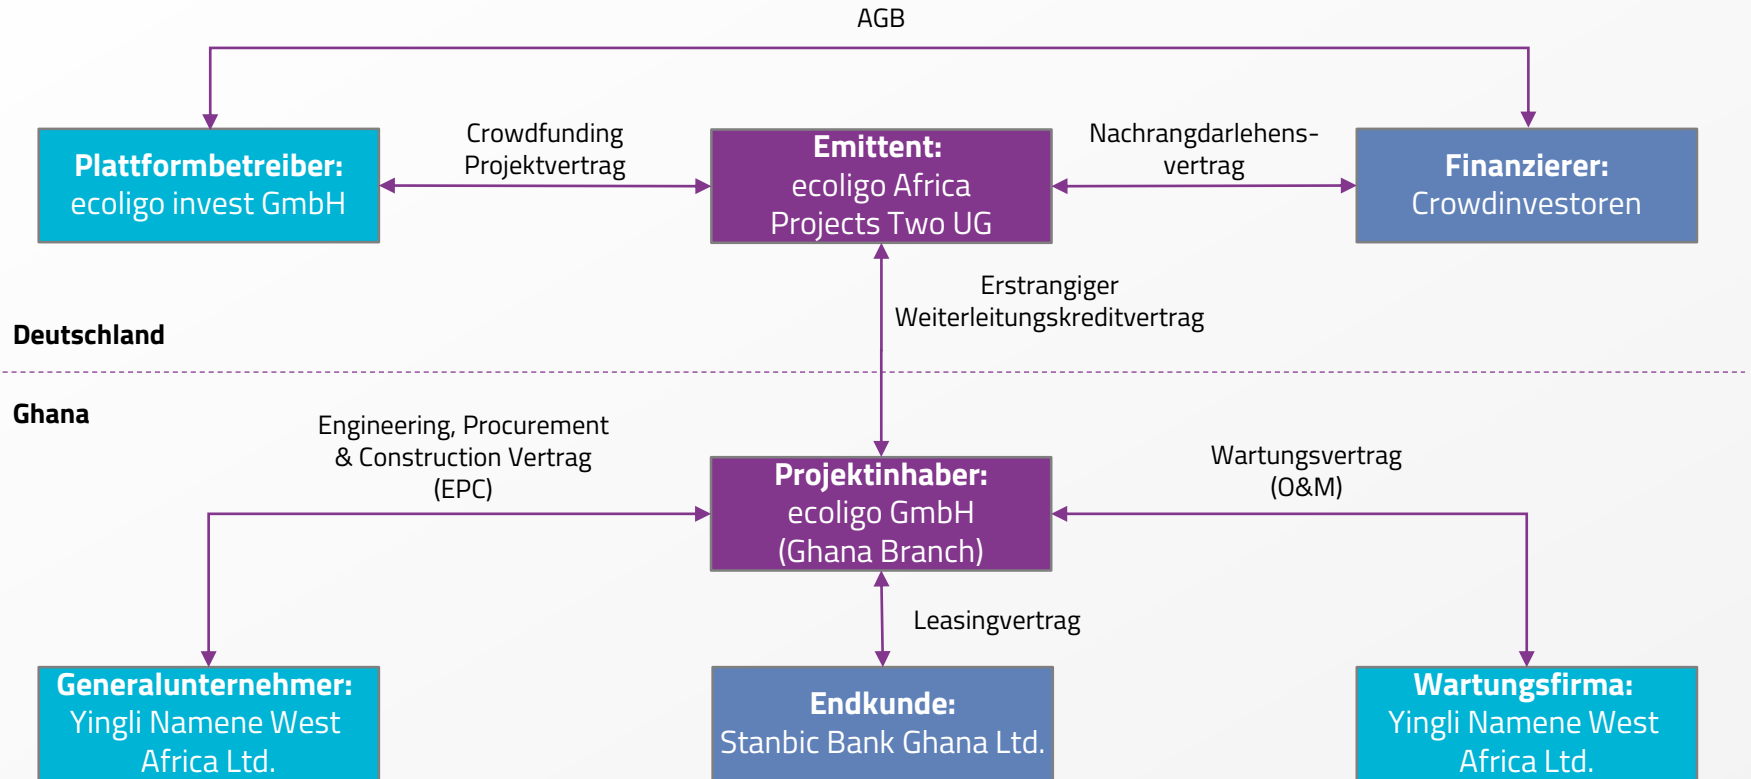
AGB

Plattformbetreiber: ecoligo invest GmbH

Crowdfunding Projektvertrag

Emittent: ecoligo Africa Projects Two UG

Nachrangdarlehens-vertrag

Finanzierer: Crowdinvestoren

Erstrangiger Weiterleitungskreditvertrag

Deutschland

Ghana

Engineering, Procurement & Construction Vertrag (EPC)

Projektinhaber: ecoligo GmbH (Ghana Branch)

Wartungsvertrag (O&M)

Leasingvertrag

Generalunternehmer: Yingli Namene West Africa Ltd.

Endkunde: Stanbic Bank Ghana Ltd.

Wartungsfirma: Yingli Namene West Africa Ltd.